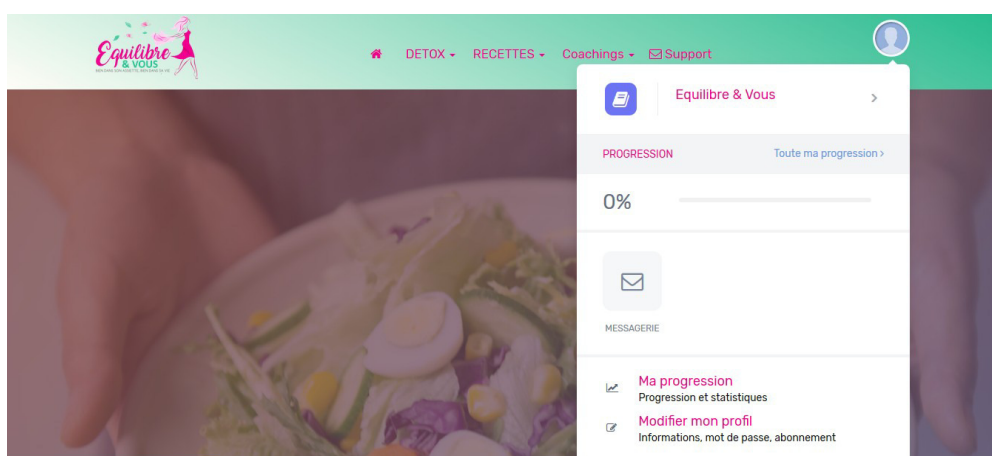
Equilibre & VOUS
BIEN DANS SON ASSIETTE, BIEN DANS SA VIE

DETOX ▾ RECETTES ▾ Coachings ▾ Support

Equilibre & Vous

PROGRESSION
Toute ma progression ›

0%

MESSAGERIE

Ma progression
Progression et statistiques

Modifier mon profil
Informations, mot de passe, abonnement